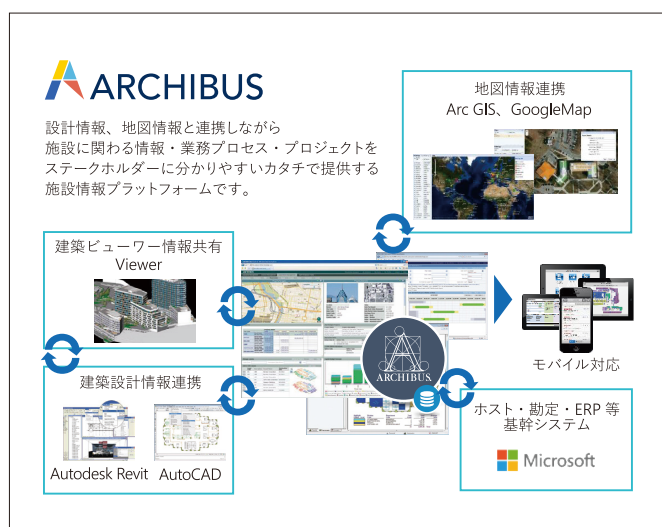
ARCHIBUS

設計情報、地図情報と連携しながら施設に関わる情報・業務プロセス・プロジェクトをステークホルダーに分かりやすいカタチで提供する施設情報プラットフォームです。

地図情報連携
Arc GIS、GoogleMap

建築ビューワー情報共有
Viewer

ARCHIBUS

モバイル対応

建築設計情報連携

Autodesk Revit AutoCAD

ホスト・勘定・ERP 等
基幹システム

Microsoft